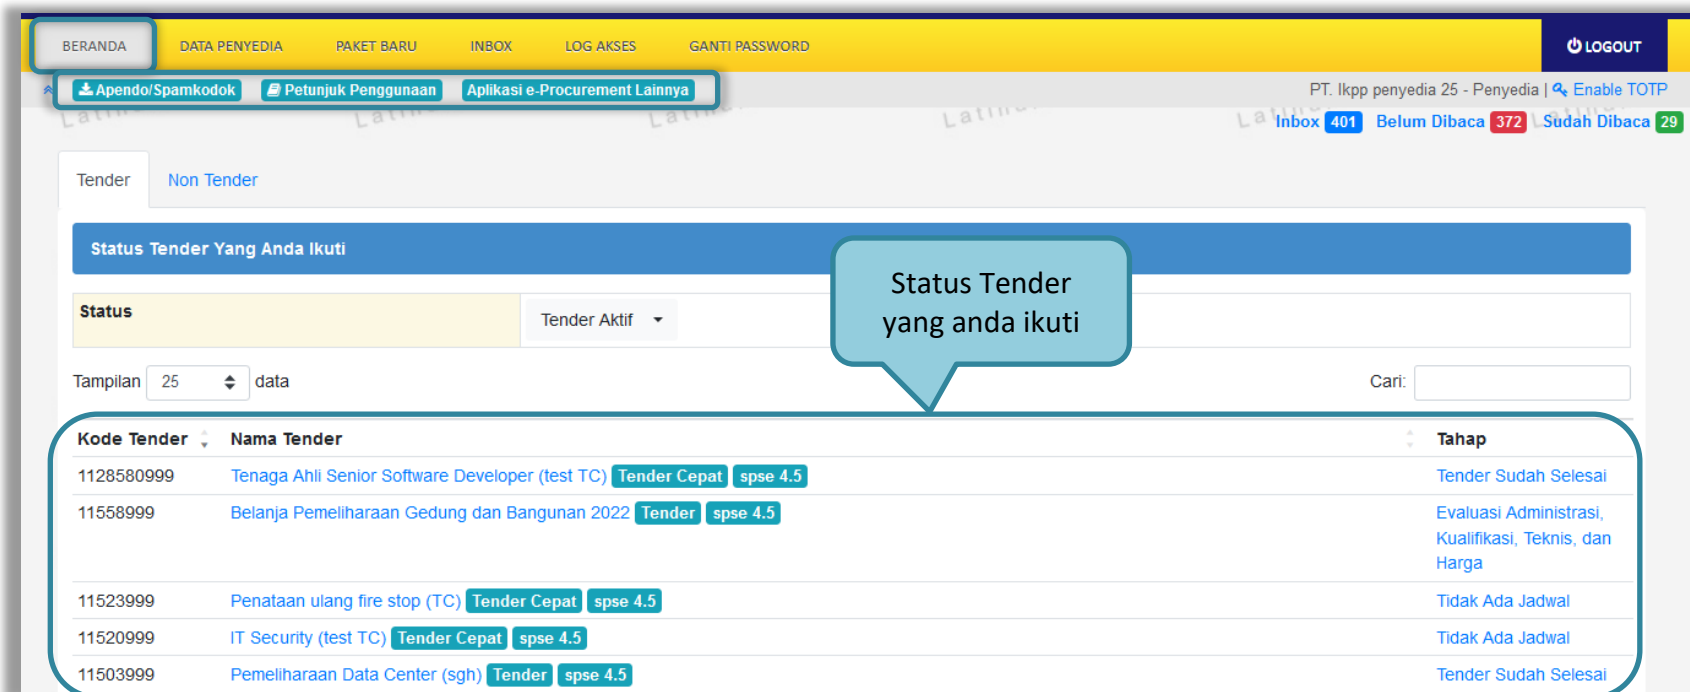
BERANDA DATA PENYEDIA PAKET BARU INBOX LOG AKSES GANTI PASSWORD LOGOUT

Apendo/Spamkodok Petunjuk Penggunaan Aplikasi e-Procurement Lainnya

PT. Ikpp penyedia 25 - Penyedia | Enable TOTP

Inbox 401 Belum Dibaca 372 Sudah Dibaca 29

Tender Non Tender

Status Tender Yang Anda Ikuti

Status Tender yang anda ikuti

| Status | Tender Aktif |
|---|---|

Tampilan 25 data

Cari:

| Kode Tender | Nama Tender | Tahap |
|---|---|---|
| 1128580999 | Tenaga Ahli Senior Software Developer (test TC) Tender Cepat spse 4.5 | Tender Sudah Selesai |
| 11558999 | Belanja Pemeliharaan Gedung dan Bangunan 2022 Tender spse 4.5 | Evaluasi Administrasi, Kualifikasi, Teknis, dan Harga |
| 11523999 | Penataan ulang fire stop (TC) Tender Cepat spse 4.5 | Tidak Ada Jadwal |
| 11520999 | IT Security (test TC) Tender Cepat spse 4.5 | Tidak Ada Jadwal |
| 11503999 | Pemeliharaan Data Center (sgh) Tender spse 4.5 | Tender Sudah Selesai |